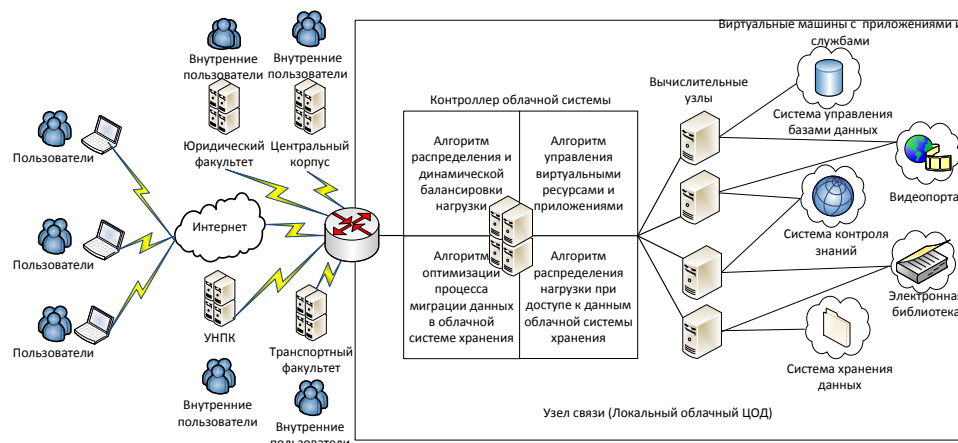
Внутренние пользователи

Внутренние пользователи

Юридический факультет

Центральный корпус

Пользователи

Пользователи

Пользователи

Интернет

УНПК

Транспортный факультет

Внутренние пользователи

Внутренние пользователи

Виртуальные машины с приложениями и службами

Контроллер облачной системы

Вычислительные узлы

Алгоритм распределения и динамической балансировки нагрузки

Алгоритм управления виртуальными ресурсами и приложениями

Алгоритм оптимизации процесса миграции данных в облачной системе хранения

Алгоритм распределения нагрузки при доступе к данным облачной системы хранения

Система управления базами данных

Видеопортал

Система контроля знаний

Электронная библиотека

Система хранения данных

Узел связи (Локальный облачный ЦОД)